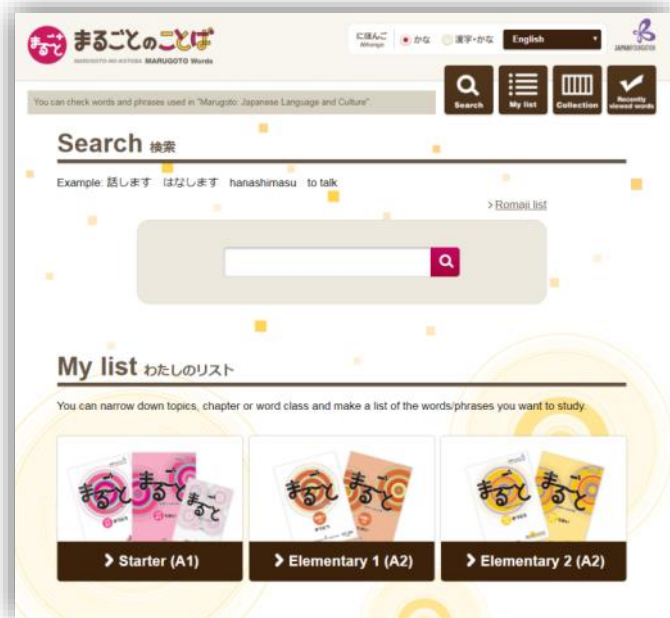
まるごと まるごとのことば
MARUGOTO NO KOTOBA MARUGOTO Words

にほんご Nihongo かな 漢字・かな English

JAPAN FOUNDATION

You can check words and phrases used in "Marugoto: Japanese Language and Culture".

Search
My list
Collection
Recently viewed words

Search 検索

Example: 話します はなします hanashimasu to talk

> Romaji list

My list わたしのリスト

You can narrow down topics, chapter or word class and make a list of the words/phrases you want to study.

まるごと まるごと まるごと

> Starter (A1)

まるごと まるごと

> Elementary 1 (A2)

まるごと まるごと

> Elementary 2 (A2)